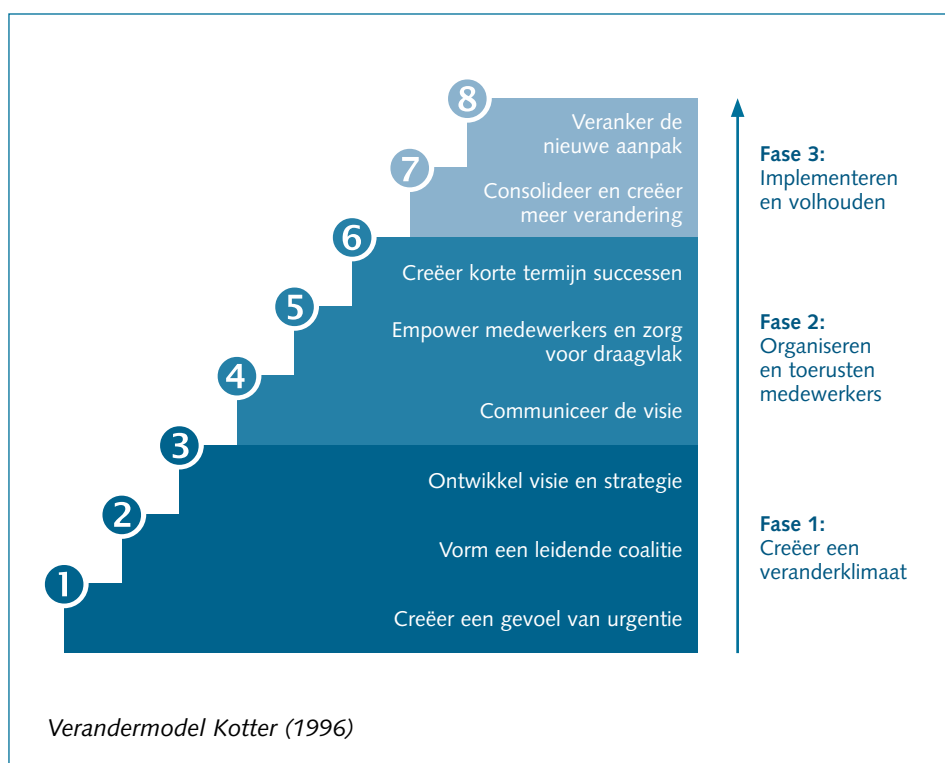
8
Veranker de nieuwe aanpak

7
Consolideer en creëer meer verandering

6
Creëer korte termijn successen

5
Empower medewerkers en zorg voor draagvlak

4
Communiceer de visie

3
Ontwikkel visie en strategie

2
Vorm een leidende coalitie

1
Creëer een gevoel van urgentie

**Fase 3:**
Implementeren en volhouden

**Fase 2:**
Organiseren en toerusten medewerkers

**Fase 1:**
Creëer een veranderklimaat

*Verandermodel Kotter (1996)*